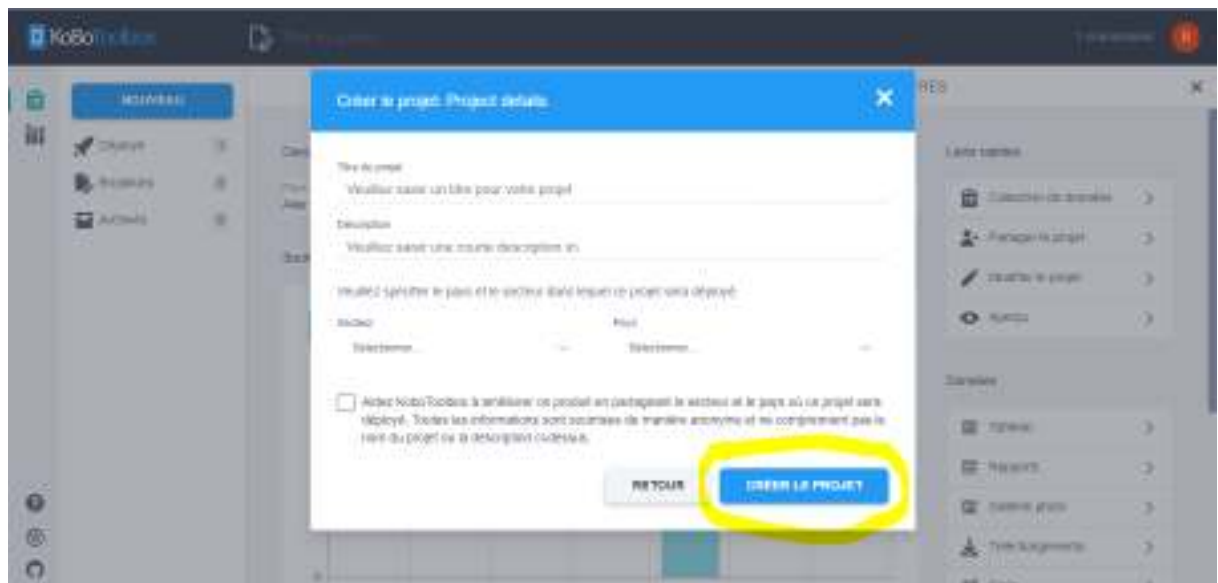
KoBoToolbox

NOUVEAU

Déployé

Brouillons

Archivés

Créer le projet: Project details

Titre du projet

Veuillez saisir un titre pour votre projet

Description

Veuillez saisir une courte description ici

Veuillez spécifier le pays et le secteur dans lequel ce projet sera déployé.

Secteur

Sélectionner...

Pays

Sélectionner...

Aidez KoboToolbox à améliorer ce produit en partageant le secteur et le pays où ce projet sera déployé. Toutes les informations sont soumises de manière anonyme et ne comprennent pas le nom du projet ou la description ci-dessus.

RETOUR

CRÉER LE PROJET

Liens rapides

Collecter des données

Partager le projet

Modifier le projet

Aperçu

Données

Tableau

Rapports

Galerie photo

Télécharger

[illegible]